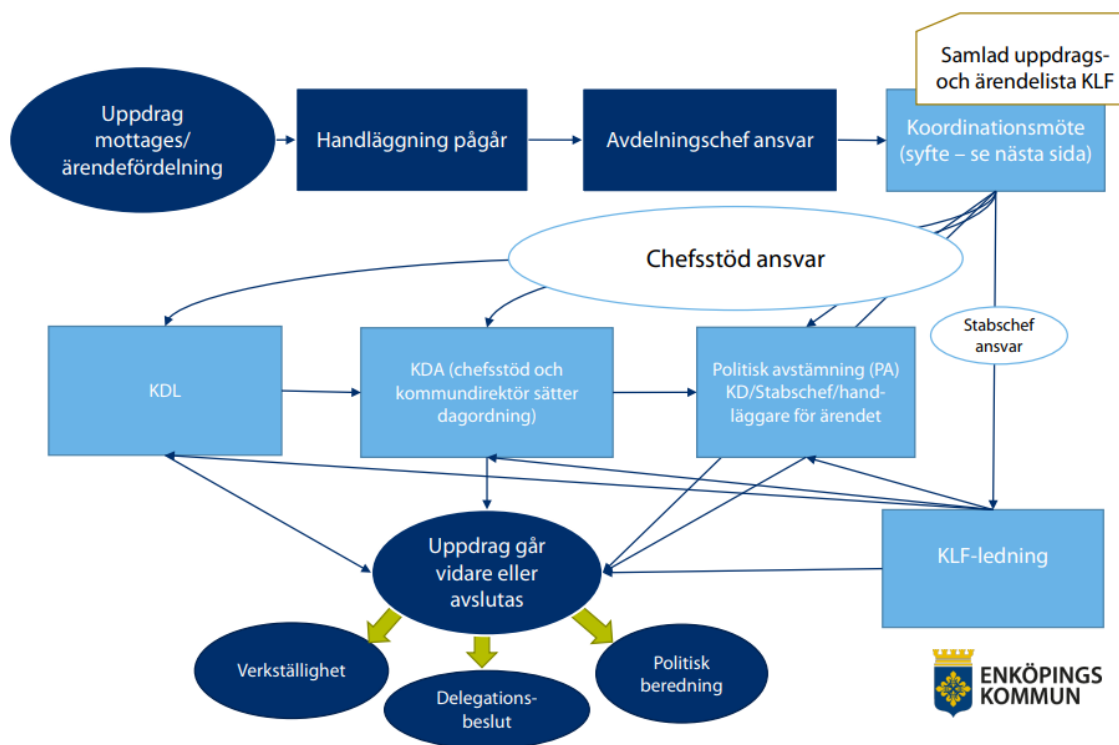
Samlad uppdrags- och ärendelista KLF

Uppdrag mottages/ ärendefördelning

Handläggning pågår

Avdelningschef ansvar

Koordinationsmöte (syfte – se nästa sida)

Chefsstöd ansvar

Stabschef ansvar

KDL

KDA (chefsstöd och kommundirektör sätter dagordning)

Politisk avstämning (PA) KD/Stabschef/handläggare för ärendet

Uppdrag går vidare eller avslutas

KLF-ledning

Verkställighet

Delegationsbeslut

Politisk beredning

ENKÖPINGS KOMMUN